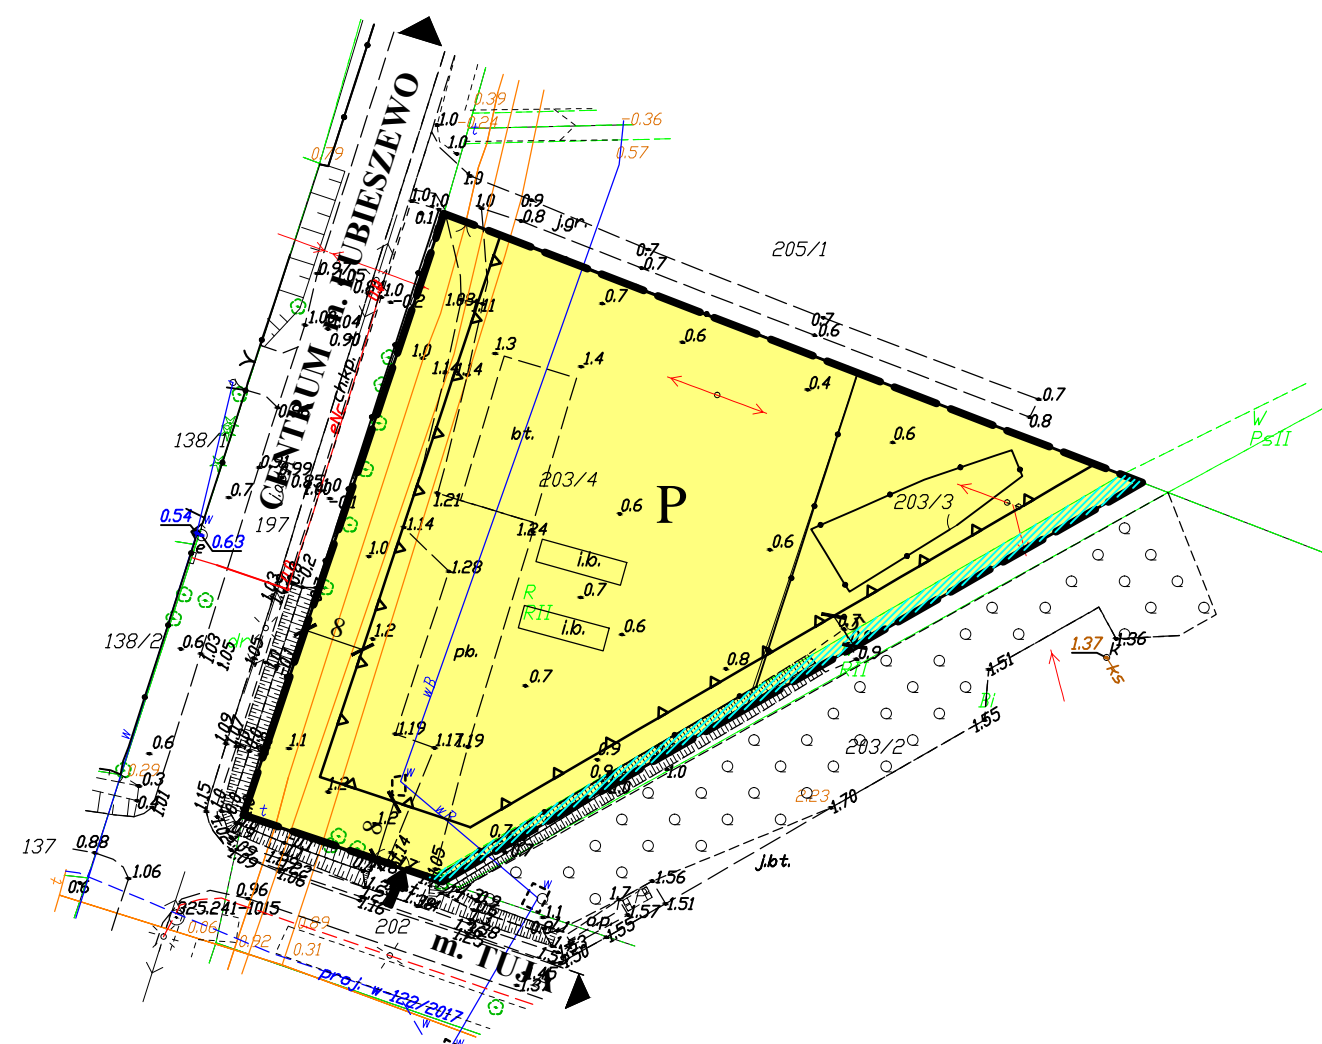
CENTRUM m. LUBIESZEWO

m. TUJA

P

205/1

203/4

203/3

203/2

138/1

138/2

197

137

202

0.39
0.24
0.36
0.57
0.79
1.0
1.0
1.9
1.0
0.9
0.8
j.gr.
0.7
0.7
0.7
0.6
0.7
0.8
0.7
0.6
0.4
0.6
1.4
1.3
0.6
0.6
1.83
1.0
1.14
1.4
b.t.
1.21
1.14
1.24
1.0
1.28
i.b.
0.7
R
RII
i.b.
0.6
1.2
pb.
0.7
0.8
1.19
1.17
1.19
0.9
0.8
1.0
0.7
1.1
1.2
0.9
RII
Bi
1.51
1.55
1.37
1.36
Ks
W
PsII
2.23
1.70
j.bt.
1.56
1.51
1.7
1.57
1.55
0.54
0.63
0.7
0.6
0.3
0.29
1.01
1.15
0.88
1.06
0.6
0.96
825.241-10.15
0.06
0.82
0.31
0.89
proj. w-122/2017
elNc ch.kp.
0.90
1.04
1.00
0.2
1.03
1.05
1.09
1.16
1.08
1.06
1.05
1.74
0.1
1.57
1.31
w
w
W R
W R